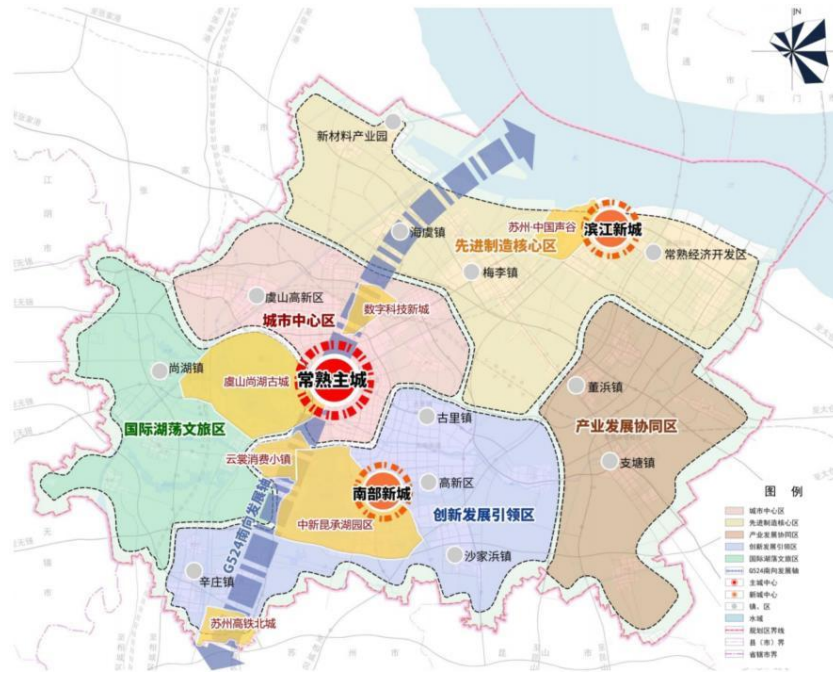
N

新材料产业园

海虞镇

苏州·中国声谷

滨江新城

先进制造核心区

常熟经济开发区

梅李镇

虞山高新区

数字科技新城

城市中心区

尚湖镇

虞山尚湖古城

常熟主城

董浜镇

古里镇

国际湖荡文旅区

产业发展协同区

云裳消费小镇

支塘镇

南部新城

高新区

G524南向发展轴

中新昆承湖园区

创新发展引领区

沙家浜镇

辛庄镇

苏州高铁北城

图 例

城市中心区
先进制造核心区
产业发展协同区
创新发展引领区
国际湖荡文旅区
G524南向发展轴
主城中心
新城中心
镇、区
水域
规划区界线
县（市）界
省辖市界